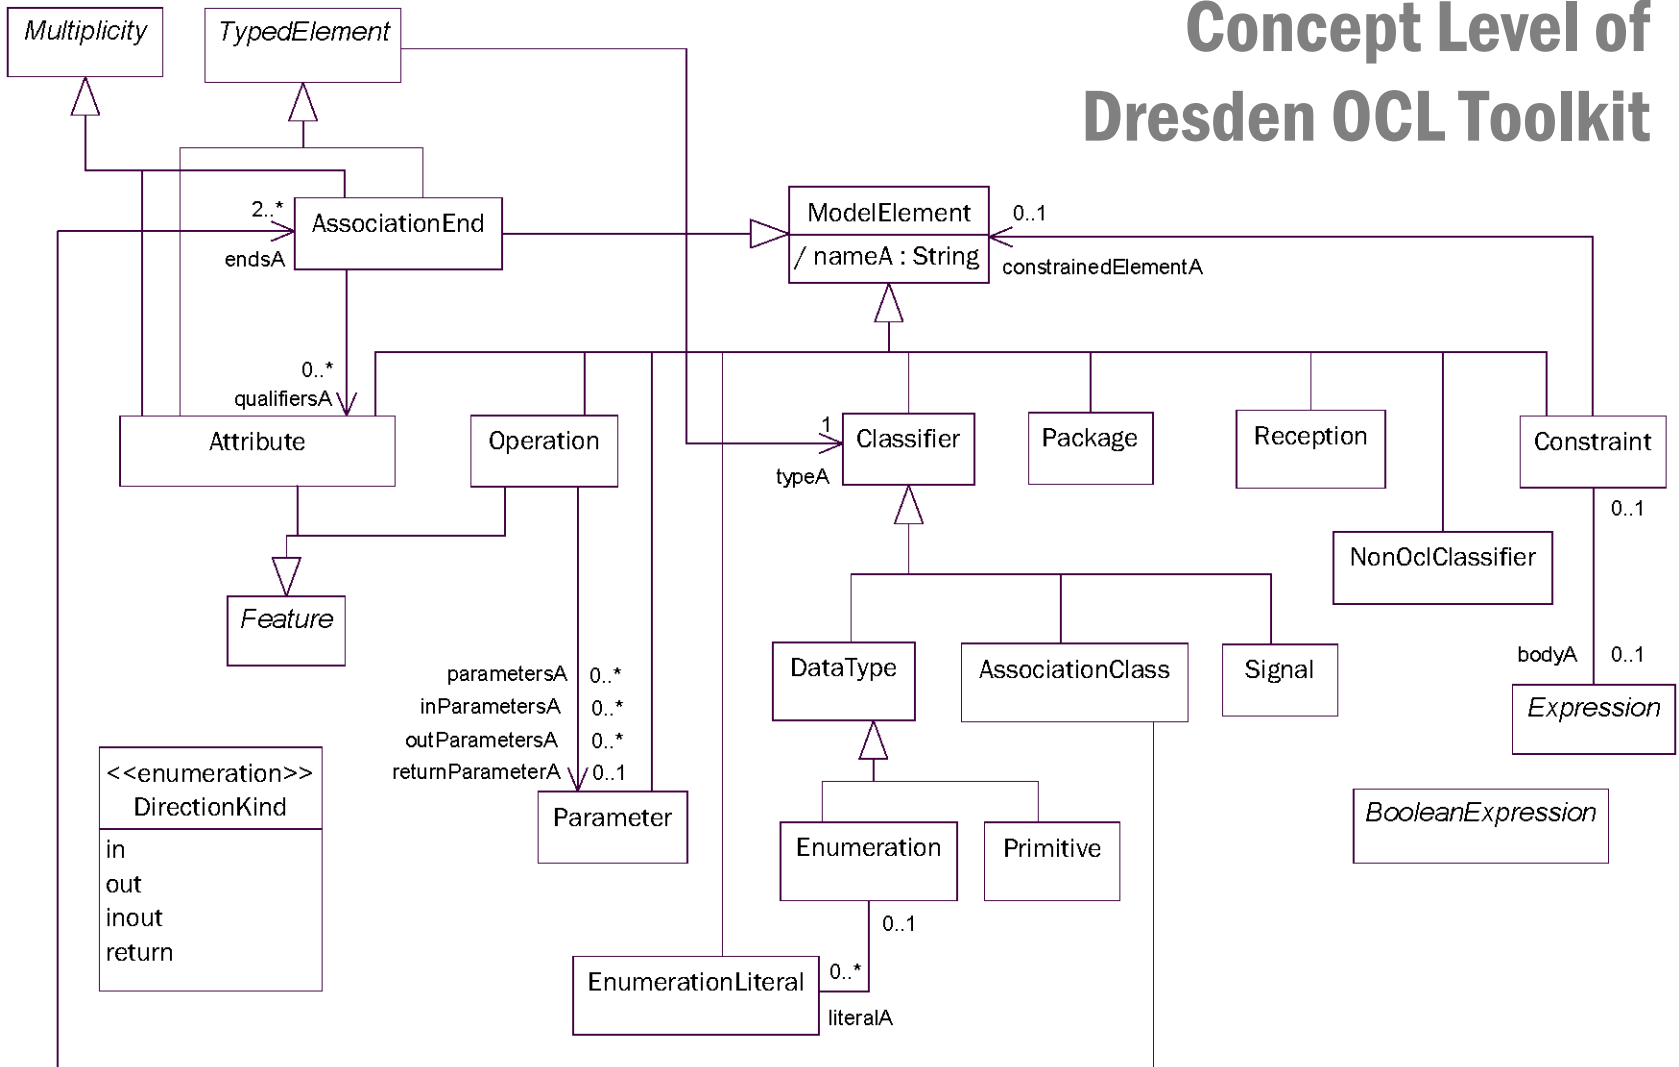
Concept Level of Dresden OCL Toolkit

Multiplicity

TypedElement

2..*

AssociationEnd

endsA

ModelElement

/ nameA : String

0..1

constrainedElementA

0..*

qualifiersA

Attribute

Operation

1

Classifier

typeA

Package

Reception

Constraint

0..1

NonOclClassifier

Feature

DataType

AssociationClass

Signal

bodyA

0..1

Expression

parametersA 0..*

inParametersA 0..*

outParametersA 0..*

returnParameterA 0..1

Parameter

<<enumeration>>
DirectionKind

in
out
inout
return

Enumeration

Primitive

BooleanExpression

0..1

0..*

EnumerationLiteral

literalA